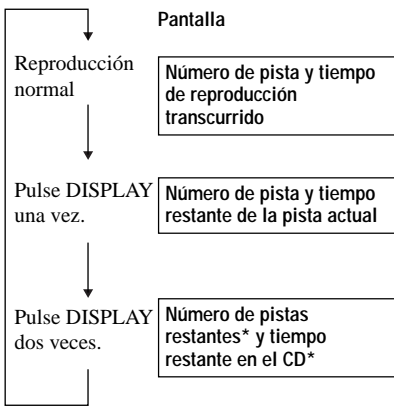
Pantalla

Reproducción normal

Número de pista y tiempo de reproducción transcurrido

Pulse DISPLAY una vez.

Número de pista y tiempo restante de la pista actual

Pulse DISPLAY dos veces.

Número de pistas restantes* y tiempo restante en el CD*